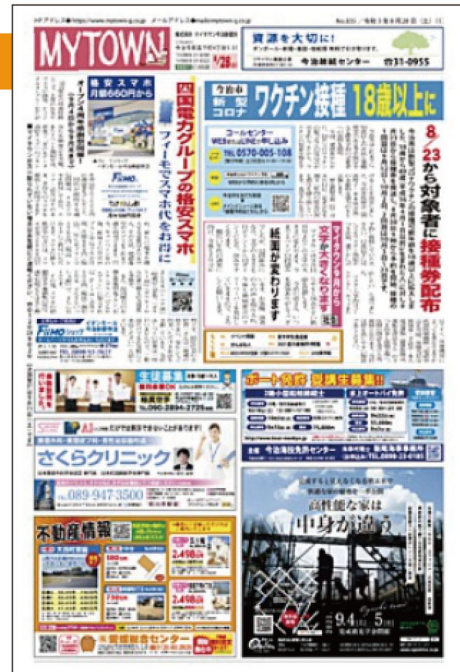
MYTOWN

資源を大切に!

今治総紙センター ☎31-0955

格安スマホ 月額660円から

四国電力グループの格安スマホ

フィーモでスマホ代を半額に

今治市 新型コロナ ワクチン接種 18歳以上に

8/23から対象者に接種券配布

コールセンター

0570-005-108

紙面が変わります

さくらクリニック

089-947-3500

不動産情報

ボート免許 受講生募集!!

今治海技免許センター

高性能な家は 中身が違う

9.4 5

愛媛総合センター